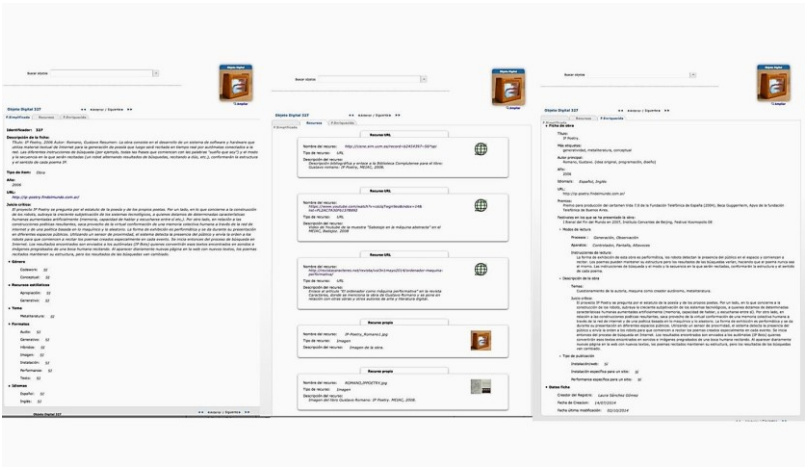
Buscar objetos

Objeto Digital 337

Identificador: 337

Descripción de la ficha:

Tipo de item: Obra

Año: 2006

URL: http://ip-poetry.findelmundo.com.ar/

Género

Recursos estilísticos

Formatos

Idiomas

Español

Inglés

Objeto Digital 337

Buscar objetos

Recurso URL

Recurso URL

Recurso URL

Recurso propio

Recurso propio

Objeto Digital 337

Buscar objetos

Ficha de obra

Título: IP Poetry

Autor principal: Romano, Gustavo

Año: 2006

Idiomas: Español, Inglés

URL: http://ip-poetry.findelmundo.com.ar/

Premios

Modos de lectura

Descripción de la obra

Tipo de publicación

Datos ficha

Creador del registro: Laura Gómez

Fecha de Creación:

Fecha última modificación: